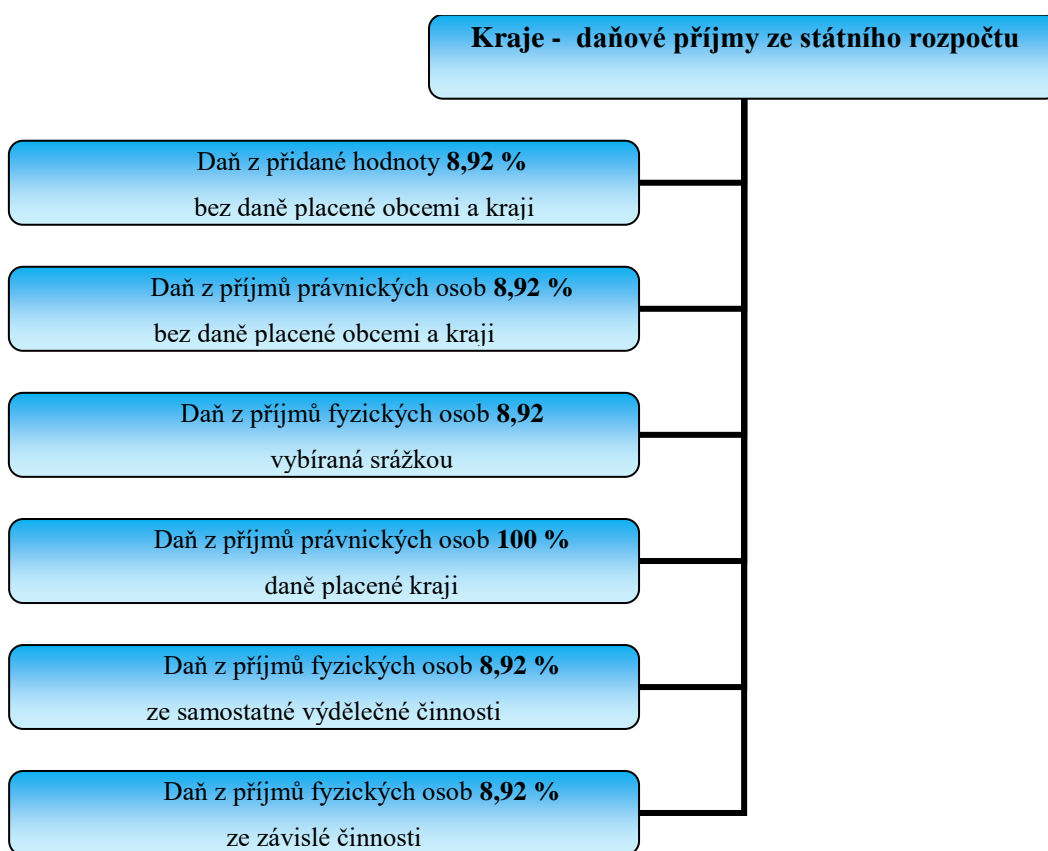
Kraje - daňové příjmy ze státního rozpočtu

Daň z přidané hodnoty 8,92 %
bez daně placené obcemi a kraji

Daň z příjmů právnických osob 8,92 %
bez daně placené obcemi a kraji

Daň z příjmů fyzických osob 8,92
vybíraná srážkou

Daň z příjmů právnických osob 100 %
daně placené kraji

Daň z příjmů fyzických osob 8,92 %
ze samostatné výdělečné činnosti

Daň z příjmů fyzických osob 8,92 %
ze závislé činnosti